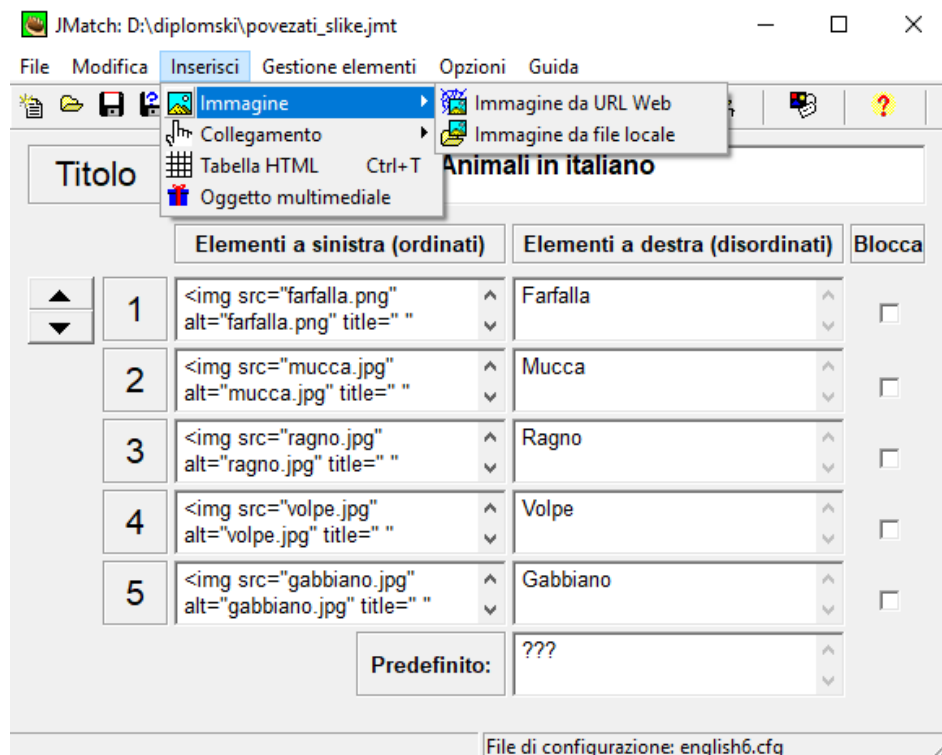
JMatch: D:\diplomski\povezati_slike.jmt

File Modifica Inserisci Gestione elementi Opzioni Guida

Immagine
Collegamento
Tabella HTML Ctrl+T
Oggetto multimediale

Immagine da URL Web
Immagine da file locale

Titolo

Animali in italiano

Elementi a sinistra (ordinati)

Elementi a destra (disordinati)

Blocca

1
<img src="farfalla.png" alt="farfalla.png" title=" "
Farfalla

2
<img src="mucca.jpg" alt="mucca.jpg" title=" "
Mucca

3
<img src="ragno.jpg" alt="ragno.jpg" title=" "
Ragno

4
<img src="volpe.jpg" alt="volpe.jpg" title=" "
Volpe

5
<img src="gabbiano.jpg" alt="gabbiano.jpg" title=" "
Gabbiano

Predefinito:
???

File di configurazione: english6.cfg